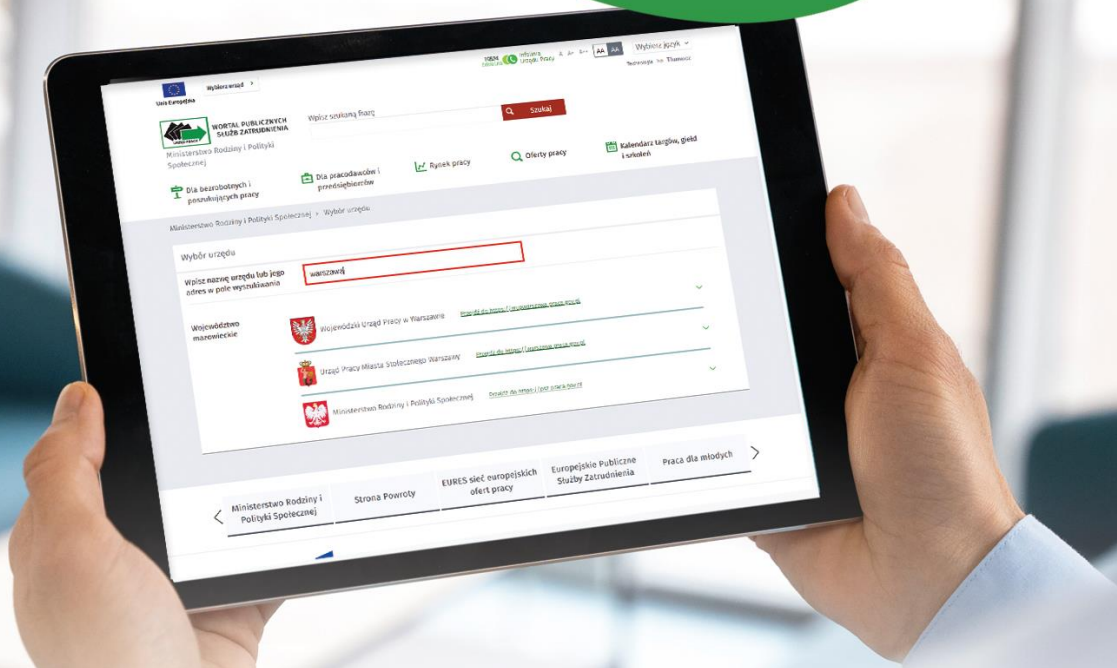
Unia Europejska

Wybierz urząd >

19524 Infolinia Urzędu Pracy

A A+ A++ AA AA

Wybierz język

Technologia Tłumacz

WORTAL PUBLICZNYCH SŁUŻB ZATRUDNIENIA

Ministerstwo Rodziny i Polityki Społecznej

Wpisz szukaną frazę

Szukaj

Dla bezrobotnych i poszukujących pracy

Dla pracodawców i przedsiębiorców

Rynek pracy

Oferty pracy

Kalendarz targów, giełd i szkoleń

Ministerstwo Rodziny i Polityki Społecznej > Wybór urzędu

Wybór urzędu

Wpisz nazwę urzędu lub jego adres w pole wyszukiwania

warszawa

Województwo mazowieckie

Wojewódzki Urząd Pracy w Warszawie

Przejdź do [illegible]

Urząd Pracy Miasta Stołecznego Warszawy

Przejdź do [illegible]

Ministerstwo Rodziny i Polityki Społecznej

Przejdź do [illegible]

Ministerstwo Rodziny i Polityki Społecznej

Strona Powroty

EURES sieć europejskich ofert pracy

Europejskie Publiczne Służby Zatrudnienia

Praca dla młodych